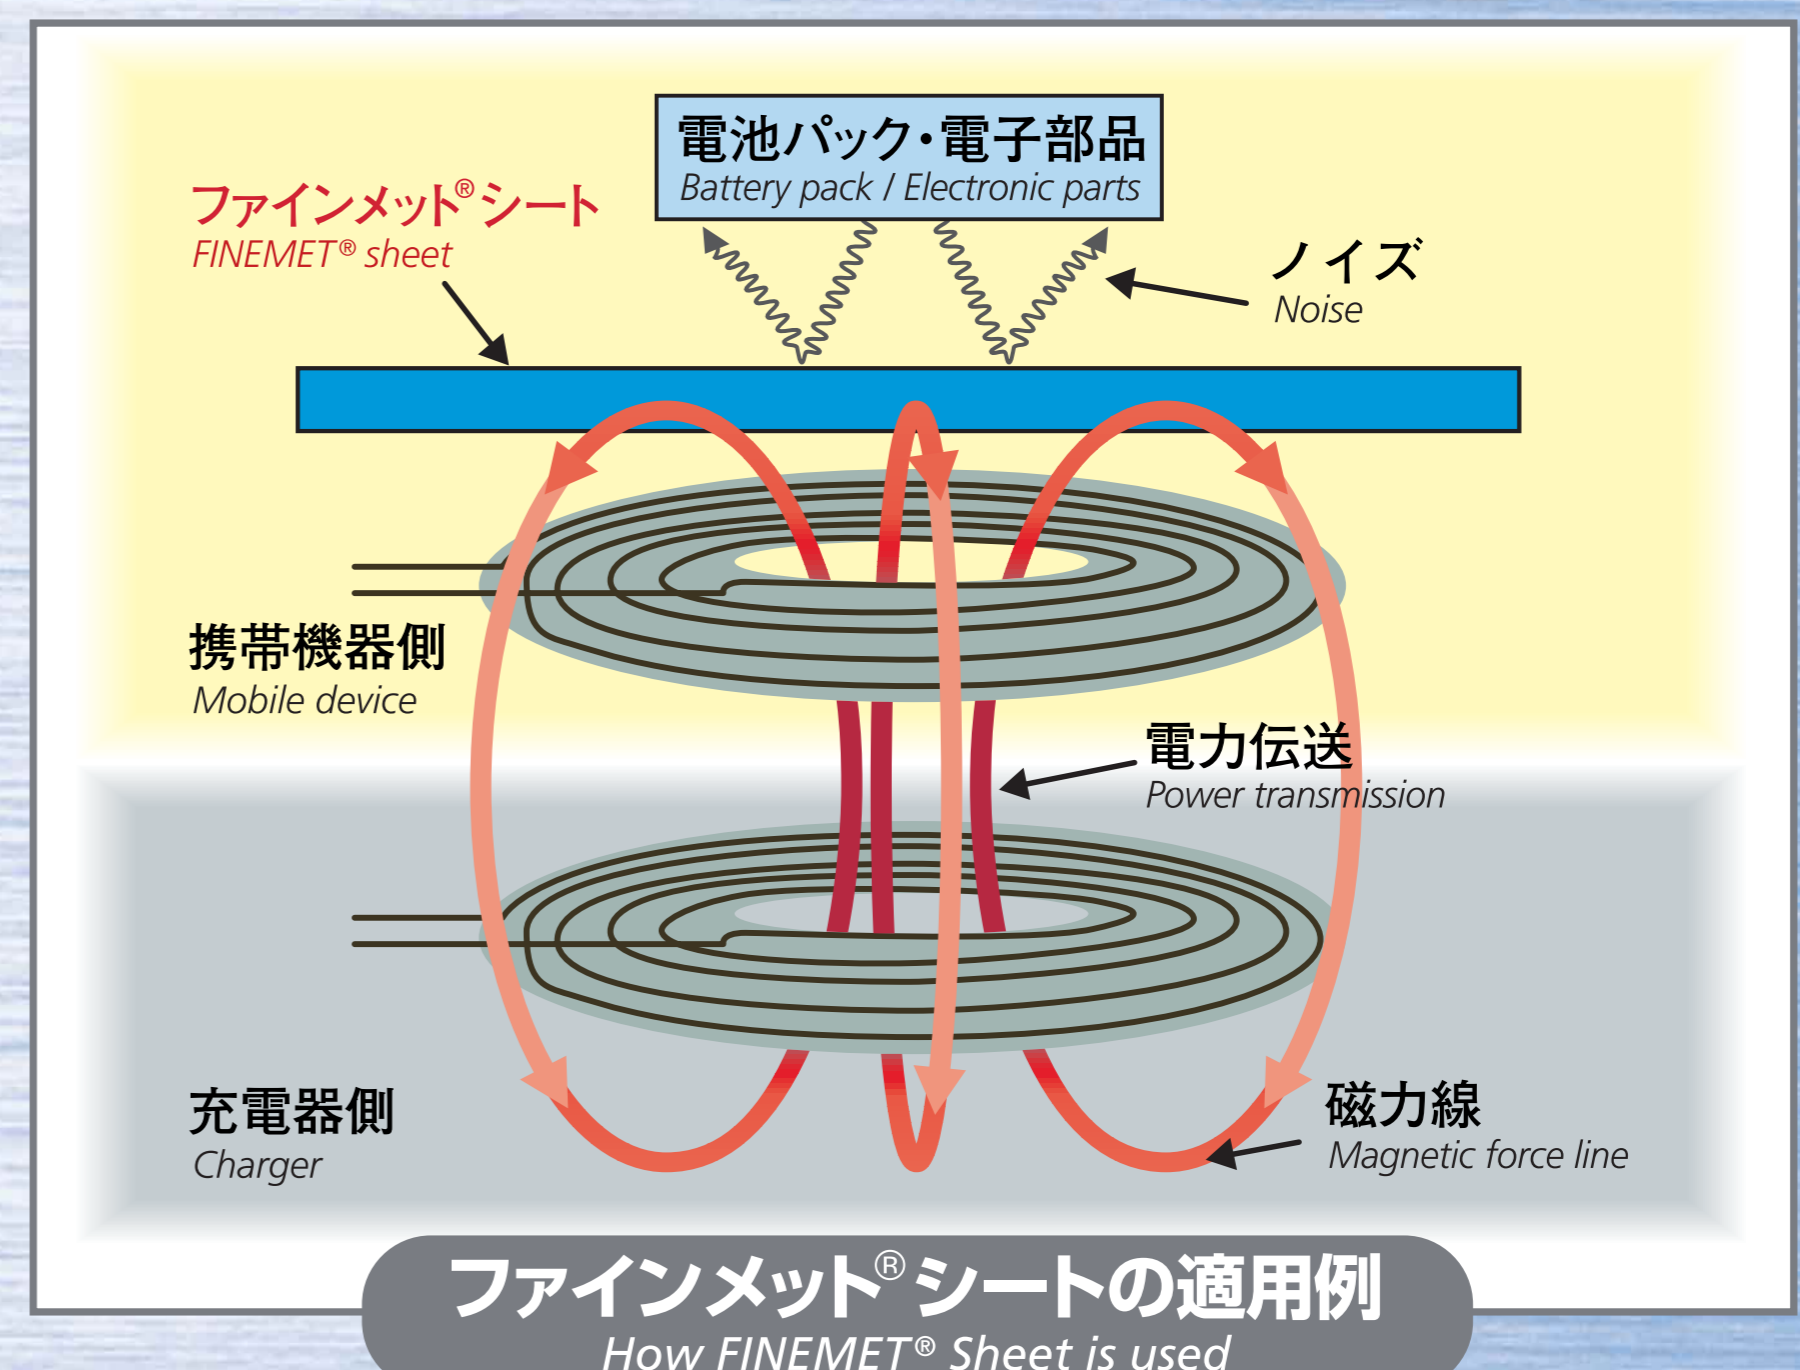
電池パック・電子部品
Battery pack / Electronic parts

ファインメット®シート
FINEMET® sheet

ノイズ
Noise

携帯機器側
Mobile device

電力伝送
Power transmission

充電器側
Charger

磁力線
Magnetic force line

ファインメット®シートの適用例
How FINEMET® Sheet is used